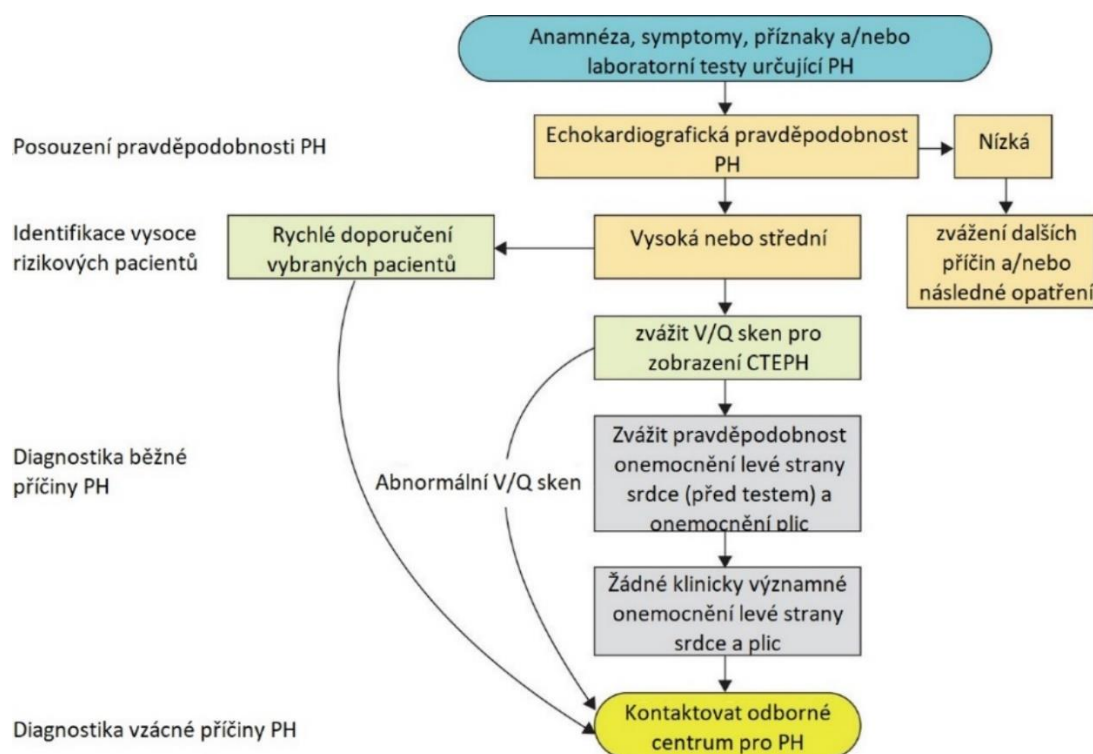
Anamnéza, symptomy, příznaky a/nebo laboratorní testy určující PH

Posouzení pravděpodobnosti PH

Echokardiografická pravděpodobnost PH

Nízká

Identifikace vysoce rizikových pacientů

Rychlé doporučení vybraných pacientů

Vysoká nebo střední

zvážení dalších příčin a/nebo následné opatření

zvážit V/Q sken pro zobrazení CTEPH

Diagnostika běžné příčiny PH

Abnormální V/Q sken

Zvážit pravděpodobnost onemocnění levé strany srdce (před testem) a onemocnění plic

Žádné klinicky významné onemocnění levé strany srdce a plic

Diagnostika vzácné příčiny PH

Kontaktovat odborné centrum pro PH